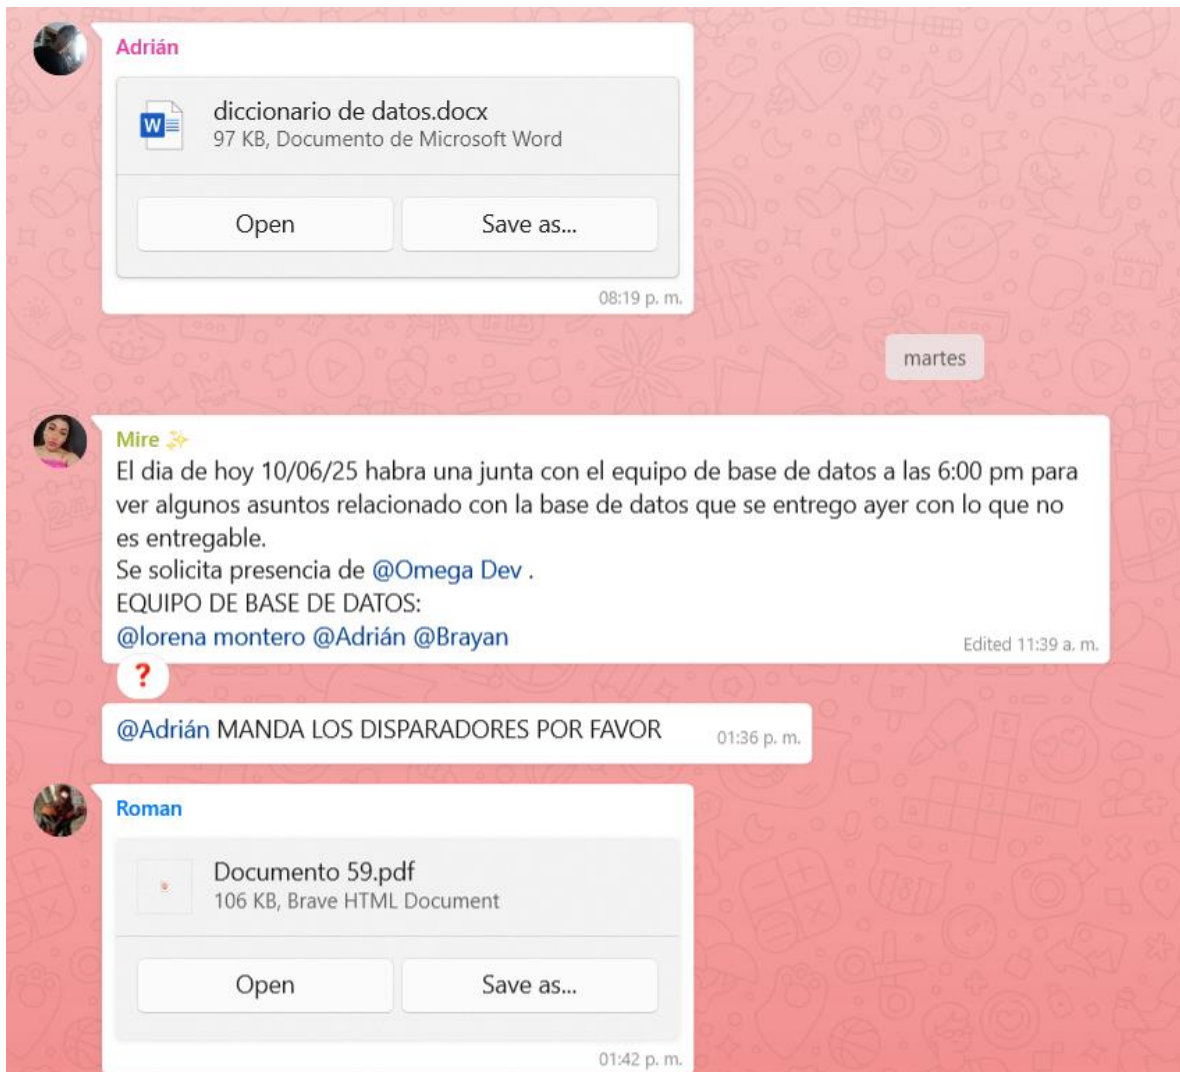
Adrián

diccionario de datos.docx
97 KB, Documento de Microsoft Word

Open Save as...

08:19 p. m.

martes

Mire ✨
El dia de hoy 10/06/25 habra una junta con el equipo de base de datos a las 6:00 pm para ver algunos asuntos relacionado con la base de datos que se entrego ayer con lo que no es entregable.
Se solicita presencia de @Omega Dev .
EQUIPO DE BASE DE DATOS:
@lorena montero @Adrián @Brayan
Edited 11:39 a. m.

❓

@Adrián MANDA LOS DISPARADORES POR FAVOR 01:36 p. m.

Roman

Documento 59.pdf
106 KB, Brave HTML Document

Open Save as...

01:42 p. m.